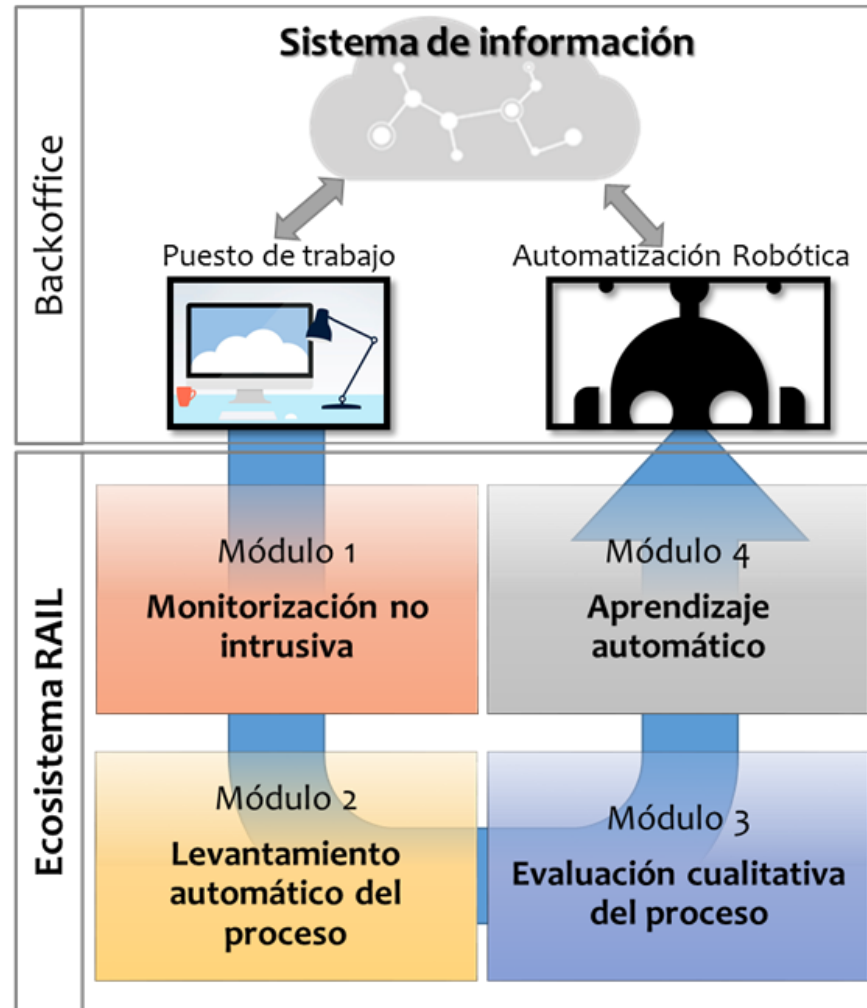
Backoffice

Sistema de información

Puesto de trabajo

Automatización Robótica

Ecosistema RAIL

Módulo 1
Monitorización no intrusiva

Módulo 4
Aprendizaje automático

Módulo 2
Levantamiento automático del proceso

Módulo 3
Evaluación cualitativa del proceso